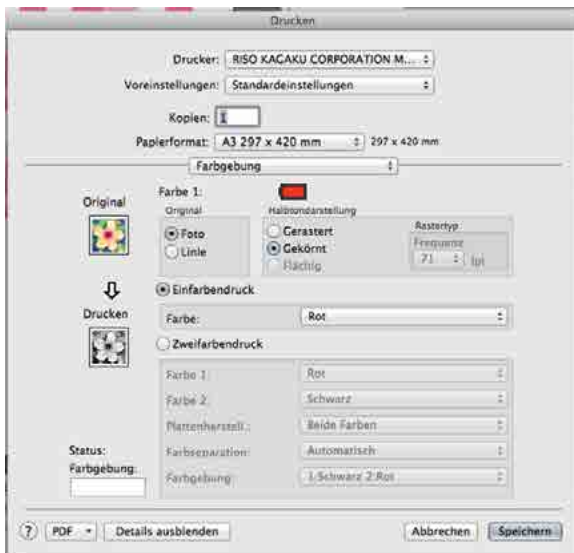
Drucken

Drucker: RISO KAGAKU CORPORATION M...
Voreinstellungen: Standardeinstellungen
Kopien: 1
Papierformat: A3 297 x 420 mm 297 x 420 mm
Farbgebung

Original
Farbe 1:
Original
Foto
Linie
Halbtondarstellung
Gerastert
Gekörnt
Flächig
Rastertyp
Frequenz
71 lpi

Einfarbendruck
Drucken
Farbe: Rot
Zweifarbendruck
Farbe 1: Rot
Farbe 2: Schwarz
Plattenherstell.: Beide Farben
Farbseparation: Automatisch
Farbgebung: 1:Schwarz 2:Rot
Status:
Farbgebung:

? PDF Details ausblenden Abbrechen Speichern